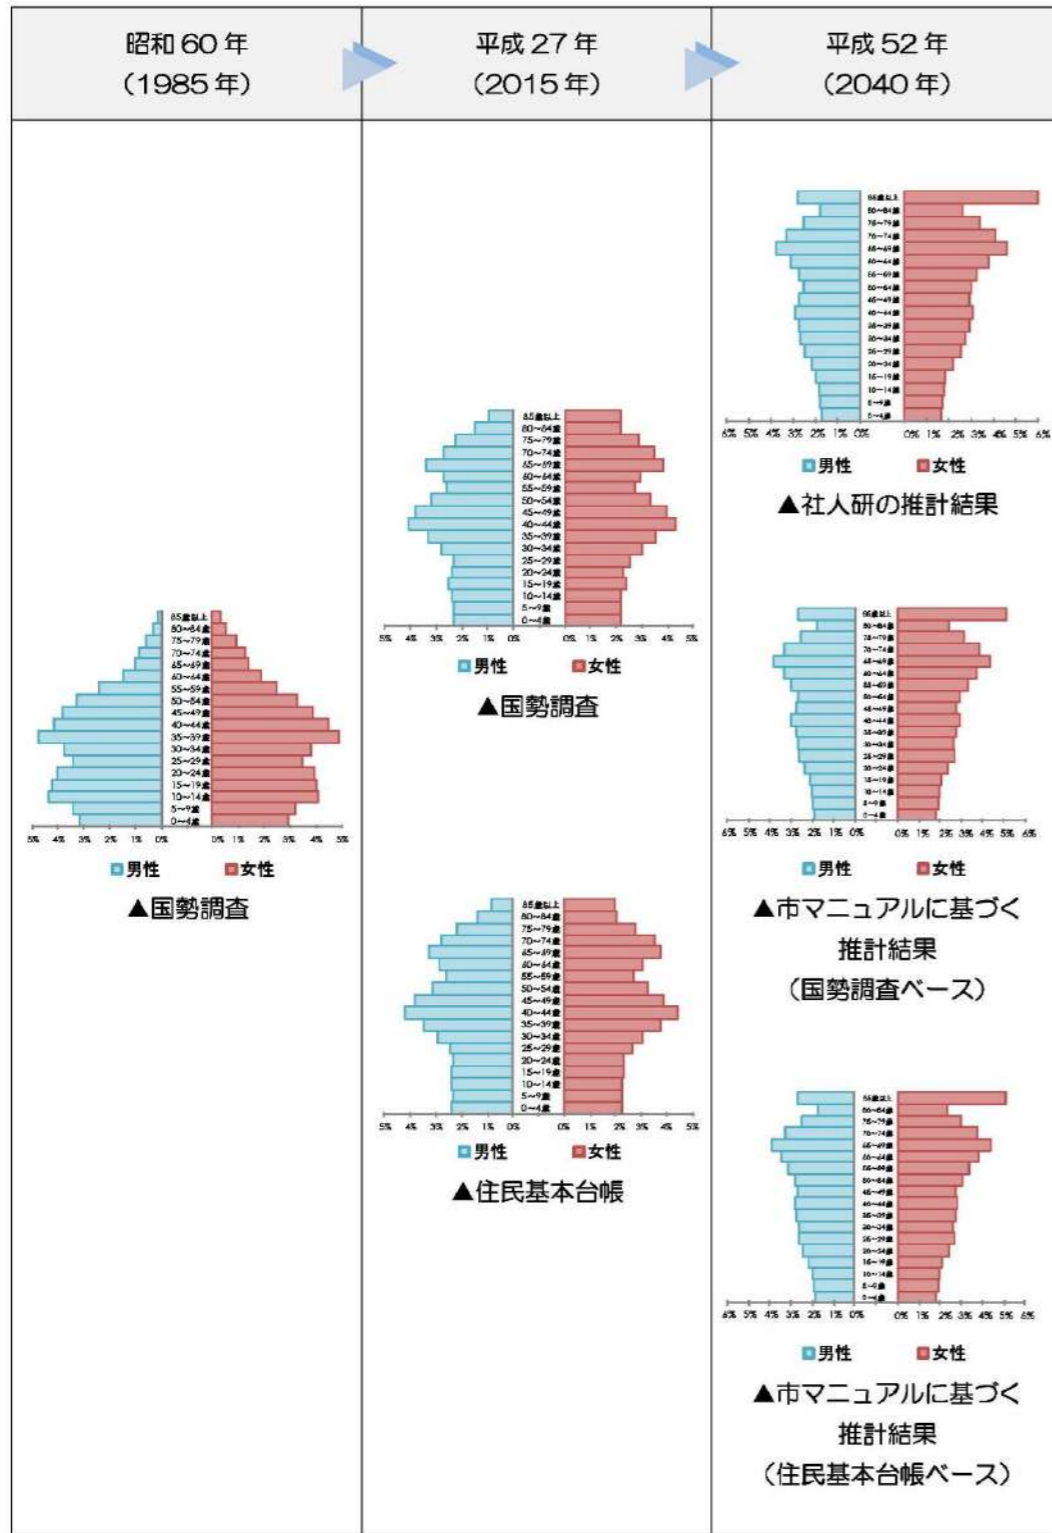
| 昭和 60 年（1985 年） | 平成 27 年（2015 年） | 平成 52 年（2040 年） |
|---|---|---|
| 85歳以上 80~84歳 75~79歳 70~74歳 65~69歳 60~64歳 55~59歳 50~54歳 45~49歳 40~44歳 35~39歳 30~34歳 25~29歳 20~24歳 15~19歳 10~14歳 5~9歳 0~4歳<br>5% 4% 3% 2% 1% 0% 0% 1% 2% 3% 4% 5%<br>男性 女性<br>▲国勢調査 | 85歳以上 80~84歳 75~79歳 70~74歳 65~69歳 60~64歳 55~59歳 50~54歳 45~49歳 40~44歳 35~39歳 30~34歳 25~29歳 20~24歳 15~19歳 10~14歳 5~9歳 0~4歳<br>5% 4% 3% 2% 1% 0% 0% 1% 2% 3% 4% 5%<br>男性 女性<br>▲国勢調査<br><br>85歳以上 80~84歳 75~79歳 70~74歳 65~69歳 60~64歳 55~59歳 50~54歳 45~49歳 40~44歳 35~39歳 30~34歳 25~29歳 20~24歳 15~19歳 10~14歳 5~9歳 0~4歳<br>5% 4% 3% 2% 1% 0% 0% 1% 2% 3% 4% 5%<br>男性 女性<br>▲住民基本台帳 | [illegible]<br>6% 5% 4% 3% 2% 1% 0% 0% 1% 2% 3% 4% 5% 6%<br>男性 女性<br>▲社人研の推計結果<br><br>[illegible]<br>6% 5% 4% 3% 2% 1% 0% 0% 1% 2% 3% 4% 5% 6%<br>男性 女性<br>▲市マニュアルに基づく推計結果（国勢調査ベース）<br><br>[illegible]<br>6% 5% 4% 3% 2% 1% 0% 0% 1% 2% 3% 4% 5% 6%<br>男性 女性<br>▲市マニュアルに基づく推計結果（住民基本台帳ベース） |